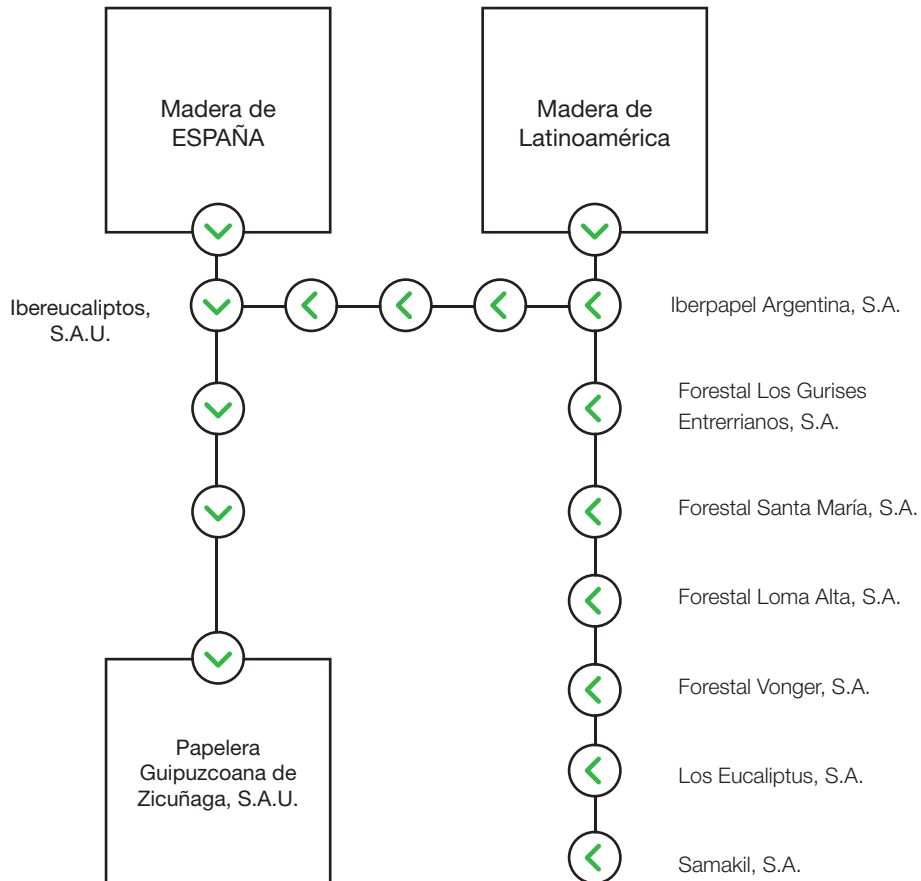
Madera de ESPAÑA

Madera de Latinoamérica

Ibereucaliptos, S.A.U.

Iberpapel Argentina, S.A.

Forestal Los Gurises Entrerrianos, S.A.

Forestal Santa María, S.A.

Forestal Loma Alta, S.A.

Forestal Vonger, S.A.

Los Eucaliptus, S.A.

Samakil, S.A.

Papelera Guipuzcoana de Zicuñaga, S.A.U.